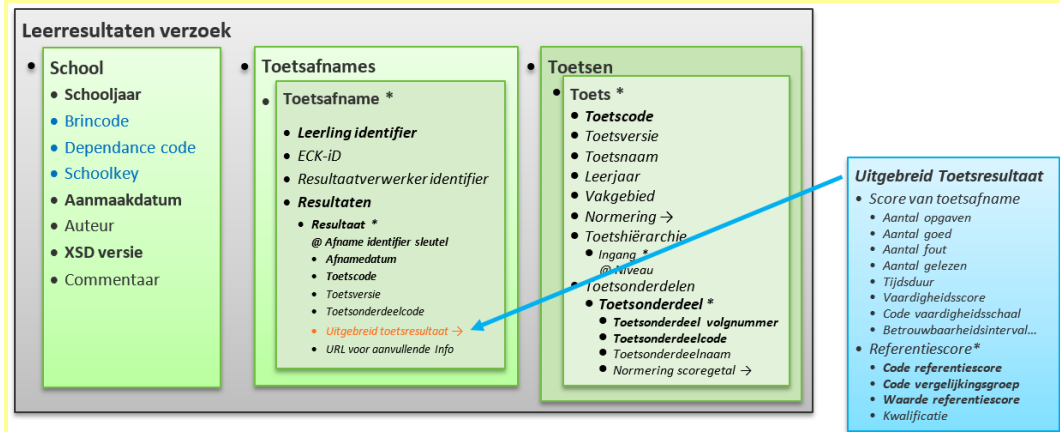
Leerresultaten verzoek

School
Schooljaar
Brincode
Dependance code
Schoolkey
Aanmaakdatum
Auteur
XSD versie
Commentaar

Toetsafnames
Toetsafname *
Leerling identifier
ECK-iD
Resultaatverwerker identifier
Resultaten
Resultaat *
@ Afname identifier sleutel
Afnamedatum
Toetscode
Toetsversie
Toetsonderdeelcode
Uitgebreid toetsresultaat →
URL voor aanvullende Info

Toetsen
Toets *
Toetscode
Toetsversie
Toetsnaam
Leerjaar
Vakgebied
Normering →
Toetshiërarchie
Ingang *
@ Niveau
Toetsonderdelen
Toetsonderdeel *
Toetsonderdeel volgnummer
Toetsonderdeelcode
Toetsonderdeelnaam
Normering scoregetal →

Uitgebreid Toetsresultaat
Score van toetsafname
Aantal opgaven
Aantal goed
Aantal fout
Aantal gelezen
Tijdsduur
Vaardigheidsscore
Code vaardigheidsschaal
Betrouwbaarheidsinterval...
Referentiescore*
Code referentiescore
Code vergelijkingsgroep
Waarde referentiescore
Kwalificatie